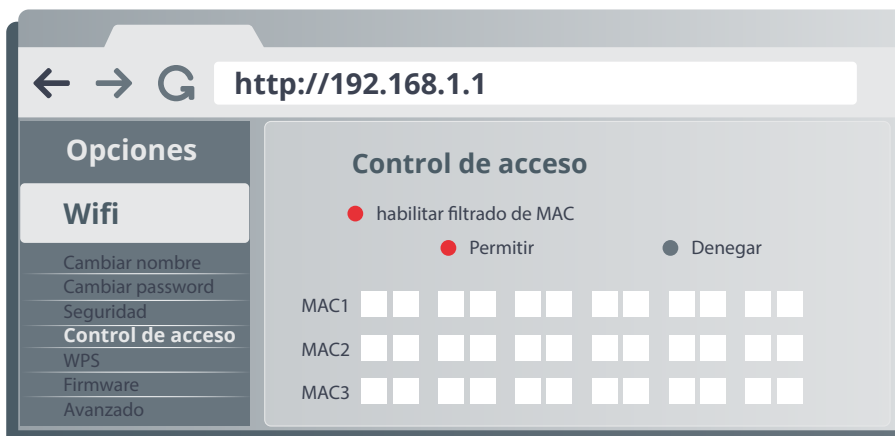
http://192.168.1.1

Opciones

Wifi

Cambiar nombre
Cambiar password
Seguridad
Control de acceso
WPS
Firmware
Avanzado

Control de acceso

habilitar filtrado de MAC

Permitir

Denegar

MAC1

MAC2

MAC3